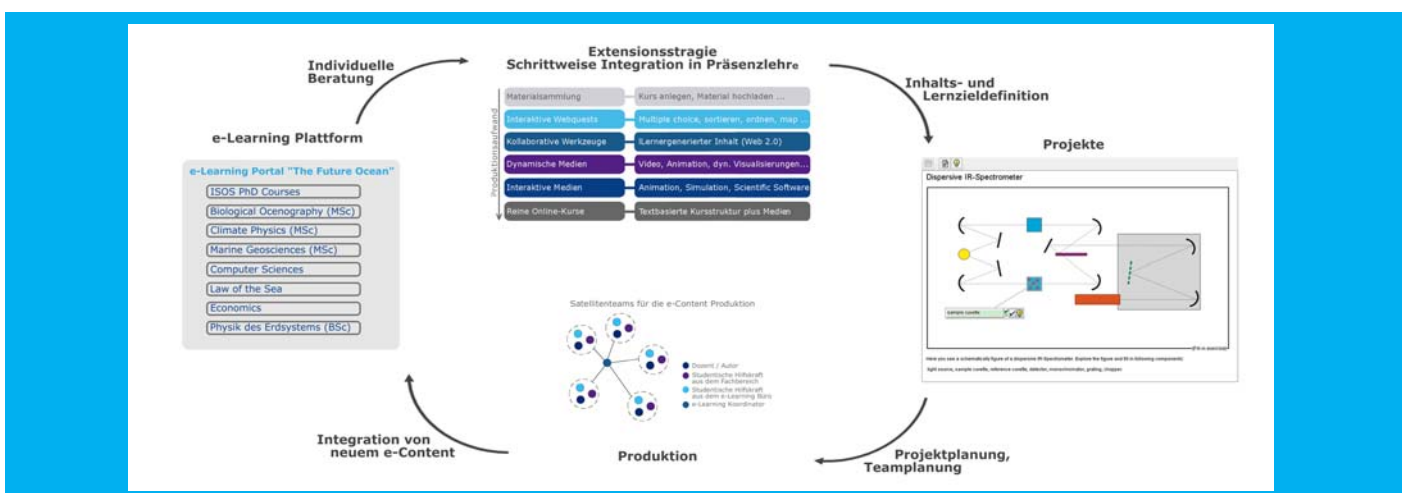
Individuelle Beratung

Extensionsstragie
Schrittweise Integration in Präsenzlehre

Inhalts- und Lernzieldefinition

Produktionsaufwand

| | |
|---|---|
| Materialsammlung | Kurs anlegen, Material hochladen ... |
| Interaktive Webquests | Multiple choice, sortieren, ordnen, map ... |
| Kollaborative Werkzeuge | Lernergenerierter Inhalt (Web 2.0) |
| Dynamische Medien | Video, Animation, dyn. Visualisierungen... |
| Interaktive Medien | Animation, Simulation, Scientific Software |
| Reine Online-Kurse | Textbasierte Kursstruktur plus Medien |

e-Learning Plattform

e-Learning Portal "The Future Ocean"
ISOS PhD Courses
Biological Ocenography (MSc)
Climate Physics (MSc)
Marine Geosciences (MSc)
Computer Sciences
Law of the Sea
Economics
Physik des Erdsystems (BSc)

Projekte

Dispersive IR-Spectrometer

sample cuvette

Here you see a schematically figure of a dispersive IR-Spectrometer. Explore the figure and fill in following components:

light source, sample cuvette, reference cuvette, detector, monochromator, grating, chopper

Satellitenteams für die e-Content Produktion

Dozent / Autor
Studentische Hilfskraft aus dem Fachbereich
Studentische Hilfskraft aus dem e-Learning Büro
e-Learning Koordinator

Integration von neuem e-Content

Produktion

Projektplanung, Teamplanung